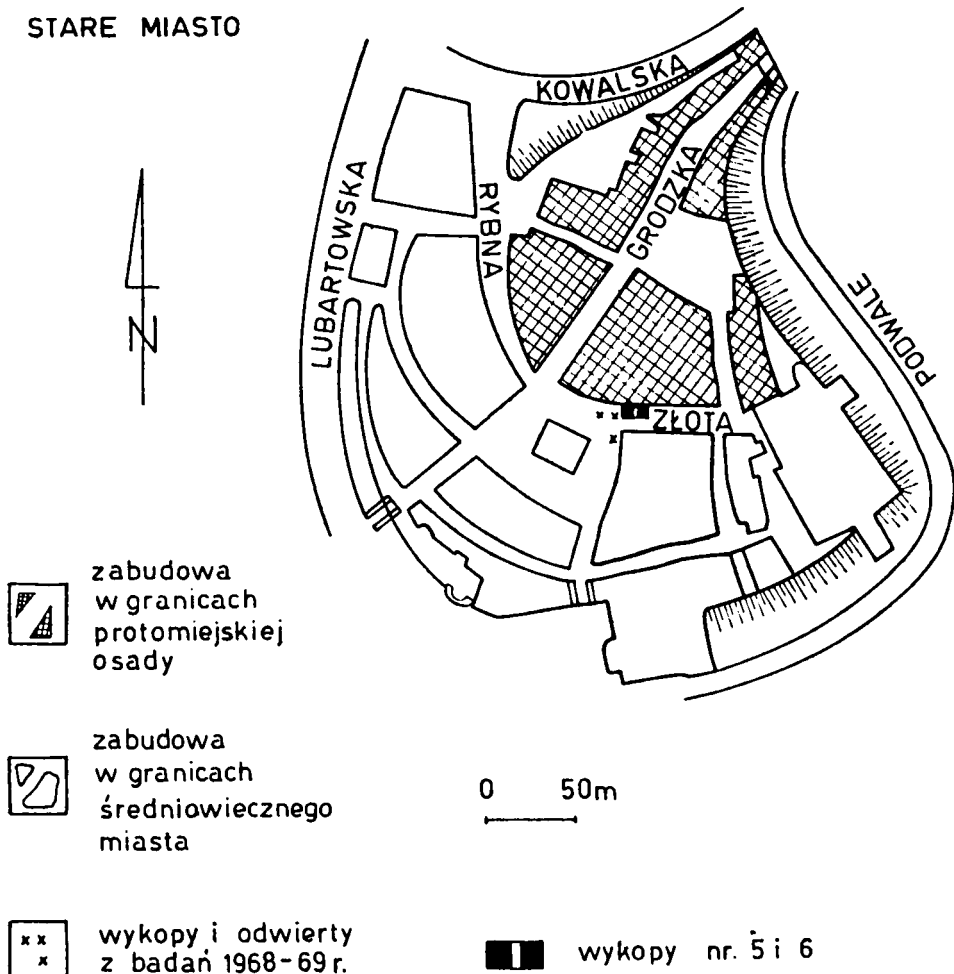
STARE MIASTO

KOWALSKA

RYBNA

GRODZKA

LUBARTOWSKA

PODWALE

ZŁOTA

N

zabudowa w granicach protomiejskiej osady

zabudowa w granicach średniowiecznego miasta

0 50m

wykopy i odwierty z badań 1968-69 r.

wykopy nr. 5 i 6